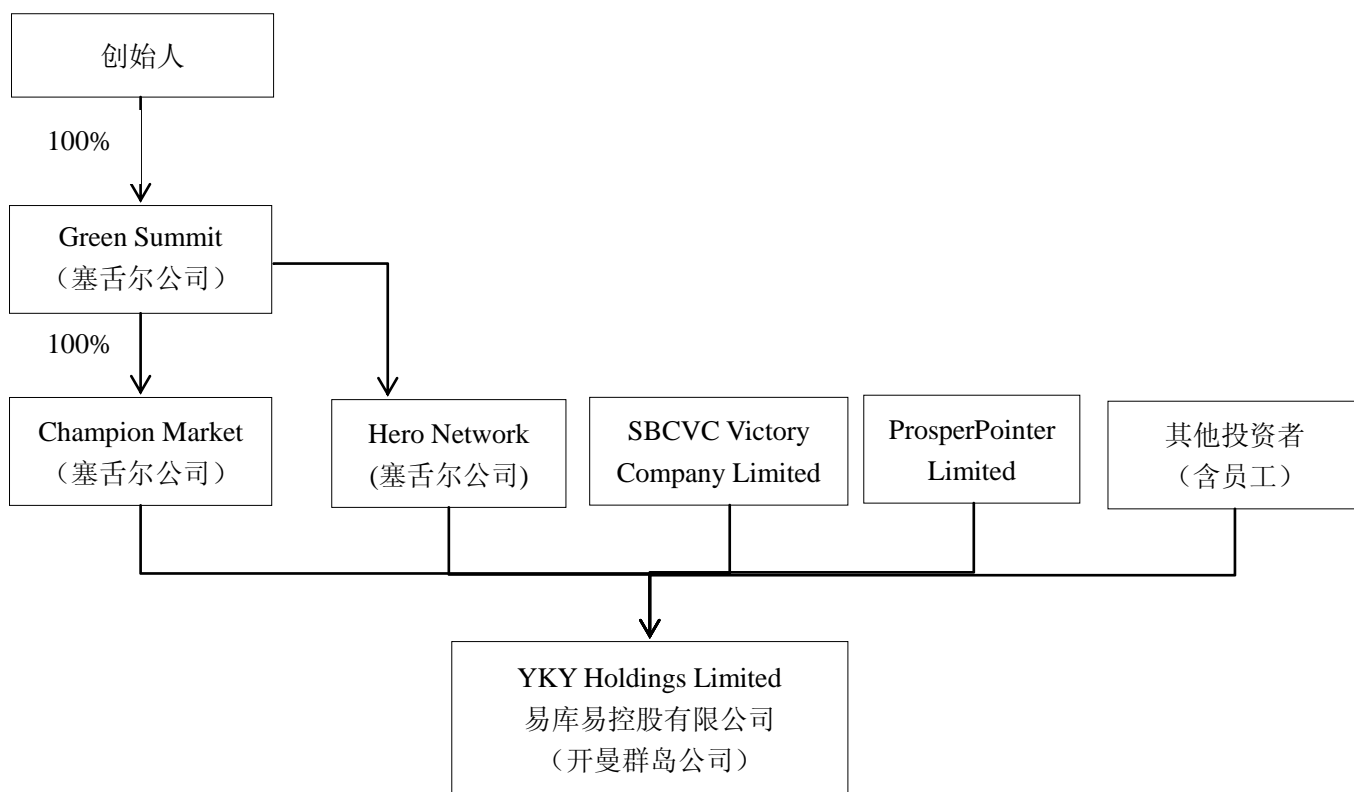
创始人

100%

Green Summit
（塞舌尔公司）

100%

Champion Market
（塞舌尔公司）

Hero Network
(塞舌尔公司)

SBCVC Victory Company Limited

ProsperPointer Limited

其他投资者
（含员工）

YKY Holdings Limited
易库易控股有限公司
（开曼群岛公司）